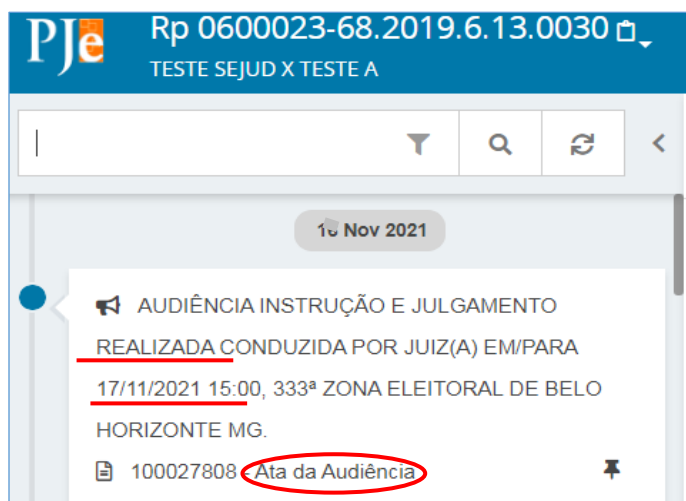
PJe

Rp 0600023-68.2019.6.13.0030

TESTE SEJUD X TESTE A

1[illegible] Nov 2021

AUDIÊNCIA INSTRUÇÃO E JULGAMENTO REALIZADA CONDUZIDA POR JUIZ(A) EM/PARA 17/11/2021 15:00, 333ª ZONA ELEITORAL DE BELO HORIZONTE MG.

100027808 - Ata da Audiência